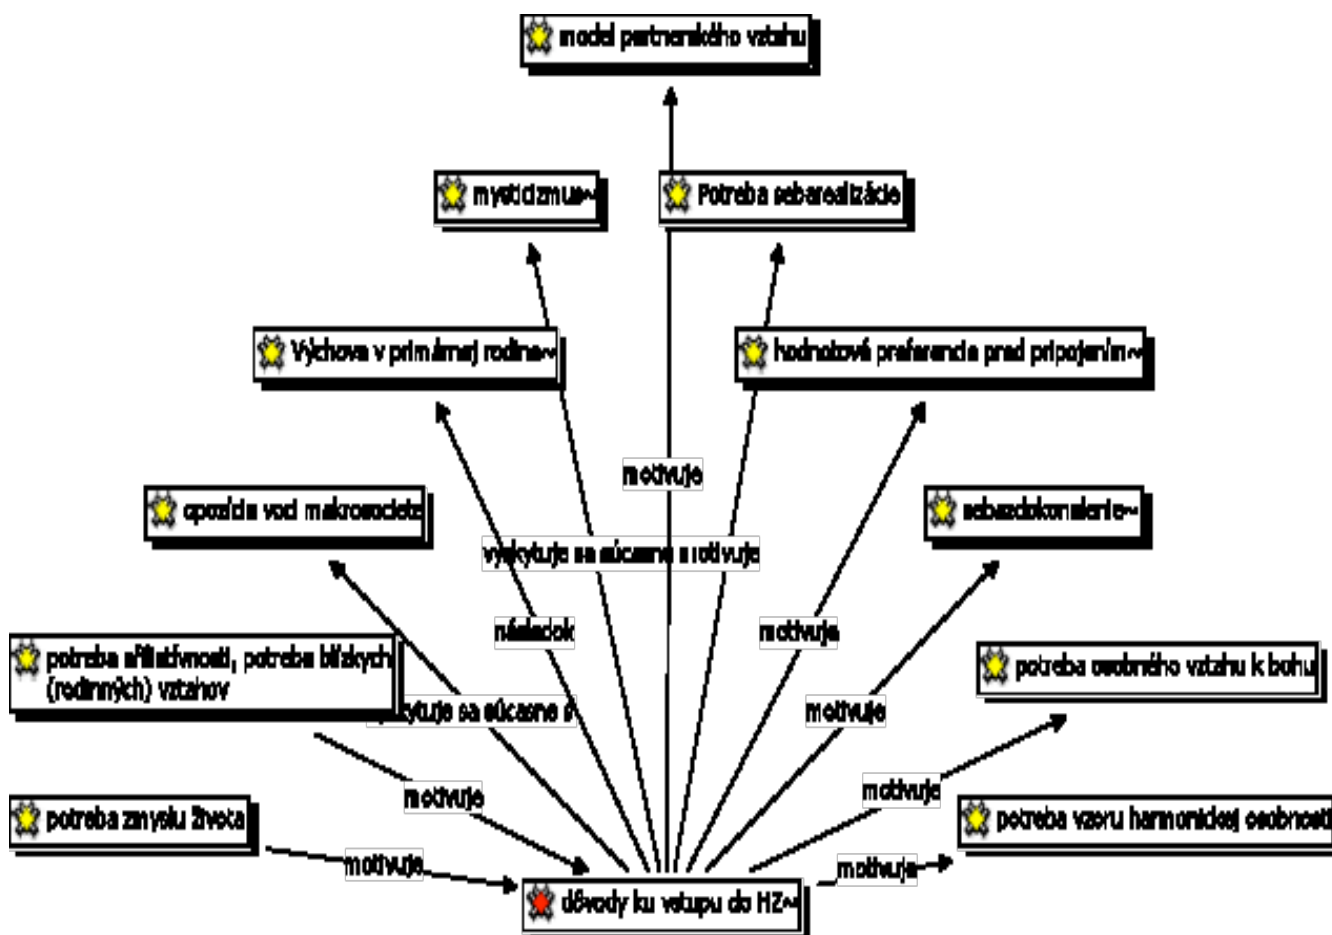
model partnerského vzťahu

mysticizmus~

Potreba sebarealizácie

Výchova v primárnej rodine~

hodnotová preferencia pred pripojením~

motivuje

opozícia voči makrosociete

sebazdokonalenie~

vyskytuje sa súčasne a motivuje

následok

motivuje

potreba afiliatívnosti, potreba blízkych (rodinných) vzťahov

potreba osobného vzťahu k bohu

vyskytuje sa súčasne s

motivuje

motivuje

motivuje

potreba zmyslu života

potreba vzoru harmonickej osobnosti

motivuje

motivuje

dôvody ku vstupu do HZ~